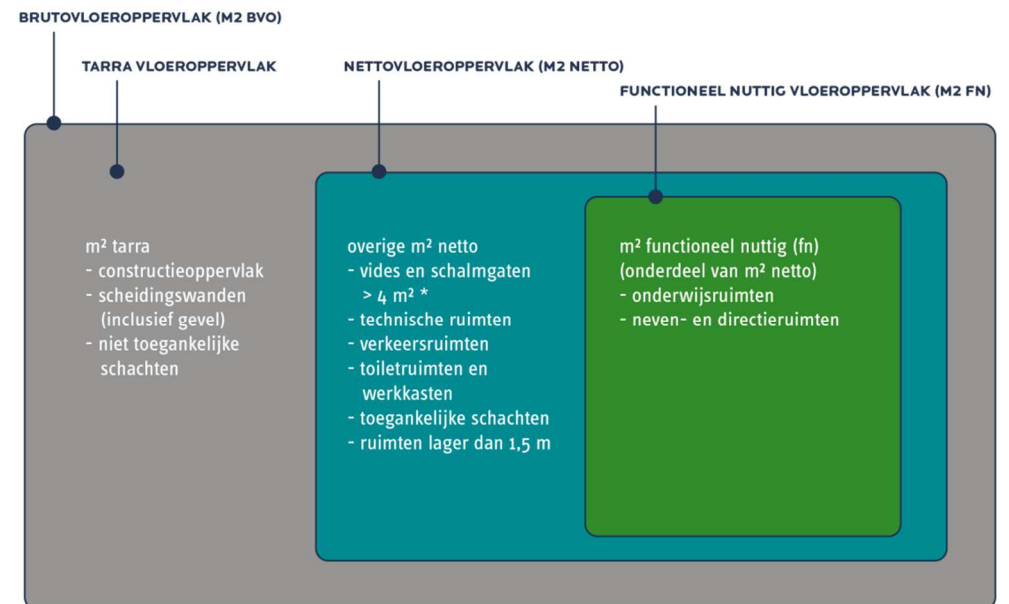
BRUTOVLOEROPPERVLAK (M2 BVO)

TARRA VLOEROPPERVLAK

NETTOVLOEROPPERVLAK (M2 NETTO)

FUNCTIONEEL NUTTIG VLOEROPPERVLAK (M2 FN)

m² tarra
- constructieoppervlak
- scheidingswanden (inclusief gevel)
- niet toegankelijke schachten

overige m² netto
- vides en schalmgaten > 4 m² *
- technische ruimten
- verkeersruimten
- toiletruimten en werkkasten
- toegankelijke schachten
- ruimten lager dan 1,5 m

m² functioneel nuttig (fn)
(onderdeel van m² netto)
- onderwijsruimten
- neven- en directieruimten